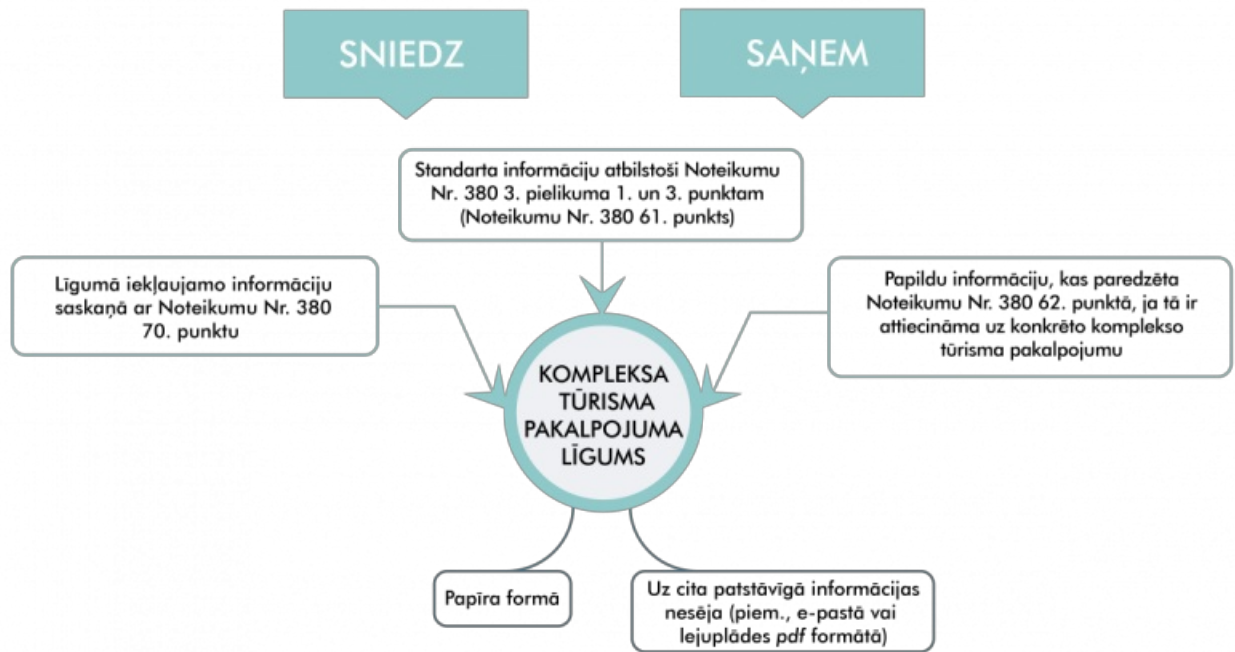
SNIEDZ

SAŅEM

Standarta informāciju atbilstoši Noteikumu Nr. 380 3. pielikuma 1. un 3. punktam (Noteikumu Nr. 380 61. punkts)

Līgumā iekļaujamo informāciju saskaņā ar Noteikumu Nr. 380 70. punktu

Papildu informāciju, kas paredzēta Noteikumu Nr. 380 62. punktā, ja tā ir attiecināma uz konkrēto komplekso tūrisma pakalpojumu

KOMPLEKSA TŪRISMA PAKALPOJUMA LĪGUMS

Papīra formā

Uz cita patstāvīgā informācijas nesēja (piem., e-pastā vai lejuplādes pdf formātā)